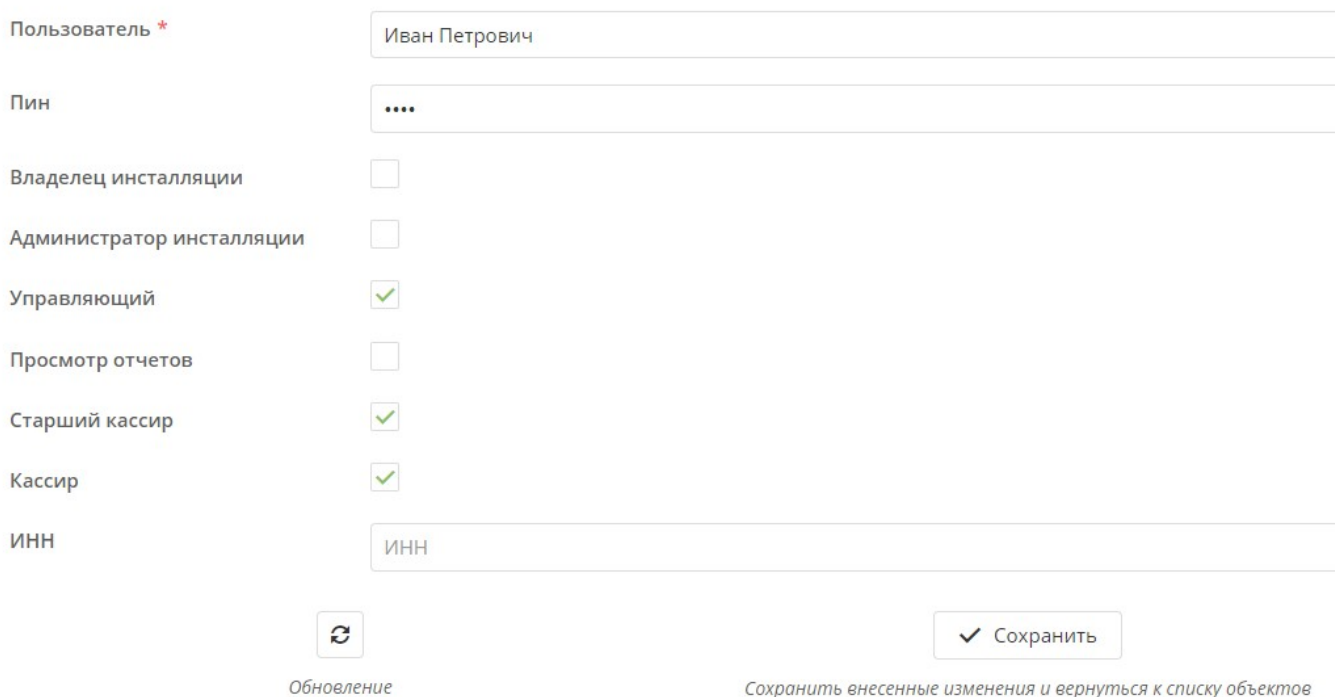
Пользователь *

Иван Петрович

Пин

••••

Владелец инсталляции

Администратор инсталляции

Управляющий

Просмотр отчетов

Старший кассир

Кассир

ИНН

ИНН

Обновление

Сохранить

Сохранить внесенные изменения и вернуться к списку объектов